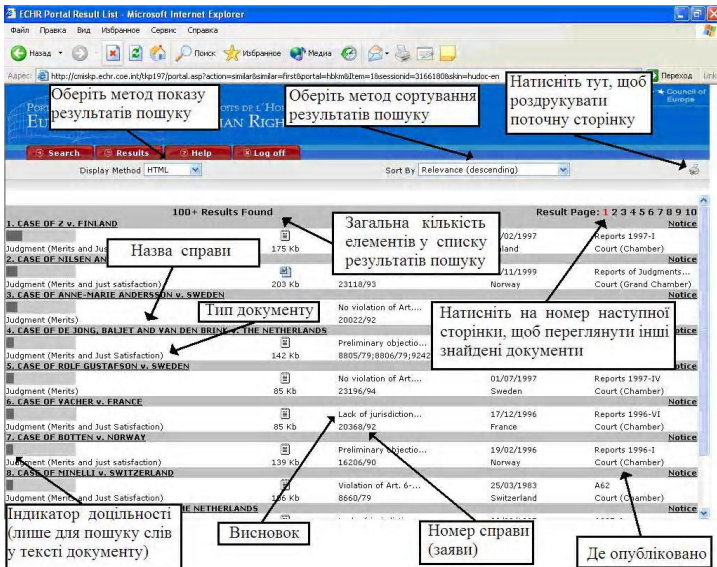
ECHR Portal Result List - Microsoft Internet Explorer

Файл Правка Вид Избранное Сервис Справка

Назад Поиск Избранное Медиа

Адрес http://cmiskp.echr.coe.int/tkp197/portal.asp?action=similar&similar=first&portal=hbkm&Item=1&sessionid=3166180&skin=hudoc-en Переход

Council of Europe

Оберіть метод показу результатів пошуку

Оберіть метод сортування результатів пошуку

Натисніть тут, щоб роздрукувати поточну сторінку

Search Results Help Log off

Display Method HTML

Sort By Relevance (descending)

100+ Results Found

Result Page: 1 2 3 4 5 6 7 8 9 10

Загальна кількість елементів у списку результатів пошуку

1. CASE OF Z v. FINLAND Notice

Judgment (Merits and Just 175 Kb /02/1997 land Reports 1997-I Court (Chamber)

Назва справи

2. CASE OF NILSEN AN Notice

Judgment (Merits and just satisfaction) 203 Kb 23118/93 /11/1999 Norway Reports of Judgments... Court (Grand Chamber)

3. CASE OF ANNE-MARIE ANDERSSON v. SWEDEN Notice

Тип документу

Judgment (Merits) No violation of Art.... 20022/92

4. CASE OF DE JONG, BALJET AND VAN DEN BRINK v. THE NETHERLANDS Notice

Judgment (Merits and Just Satisfaction) 142 Kb Preliminary objectio... 8805/79;8806/79;9242

Натисніть на номер наступної сторінки, щоб переглянуті інші знайдені документи

5. CASE OF ROLF GUSTAFSON v. SWEDEN Notice

Judgment (Merits) 85 Kb No violation of Art.... 23196/94 01/07/1997 Sweden Reports 1997-IV Court (Chamber)

6. CASE OF VACHER v. FRANCE Notice

Judgment (Merits and Just Satisfaction) 85 Kb Lack of jurisdiction... 20368/92 17/12/1996 France Reports 1996-VI Court (Chamber)

7. CASE OF BOTTEN v. NORWAY Notice

Judgment (Merits and just satisfaction) 139 Kb Preliminary objectio... 16206/90 19/02/1996 Norway Reports 1996-I Court (Chamber)

8. CASE OF MINELLI v. SWITZERLAND Notice

Judgment (Merits and Just Satisfaction) 156 Kb Violation of Art. 6-... 8660/79 25/03/1983 Switzerland A62 Court (Chamber)

HE NETHERLANDS Notice

Індикатор доцільності (лише для пошуку слів у тексті документу)

Висновок

Номер справи (заяви)

Де опубліковано